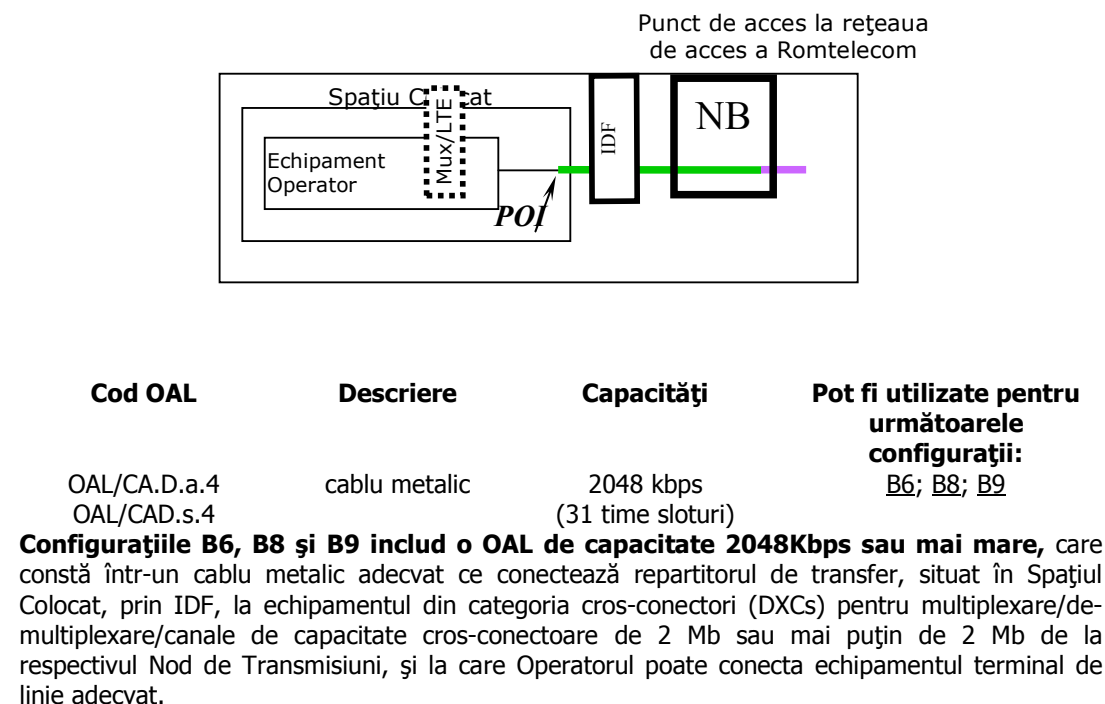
Punct de acces la reţeaua de acces a Romtelecom

Spaţiu C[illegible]cat

Echipament Operator

Mux/LTE

IDF

NB

POI

| Cod OAL | Descriere | Capacităţi | Pot fi utilizate pentru următoarele configuraţii: |
|---|---|---|---|
| OAL/CA.D.a.4 OAL/CAD.s.4 | cablu metalic | 2048 kbps (31 time sloturi) | B6; B8; B9 |

**Configuraţiile B6, B8 şi B9 includ o OAL de capacitate 2048Kbps sau mai mare,** care constă într-un cablu metalic adecvat ce conectează repartitorul de transfer, situat în Spaţiul Colocat, prin IDF, la echipamentul din categoria cros-conectori (DXCs) pentru multiplexare/demultiplexare/canale de capacitate cros-conectoare de 2 Mb sau mai puţin de 2 Mb de la respectivul Nod de Transmisiuni, şi la care Operatorul poate conecta echipamentul terminal de linie adecvat.